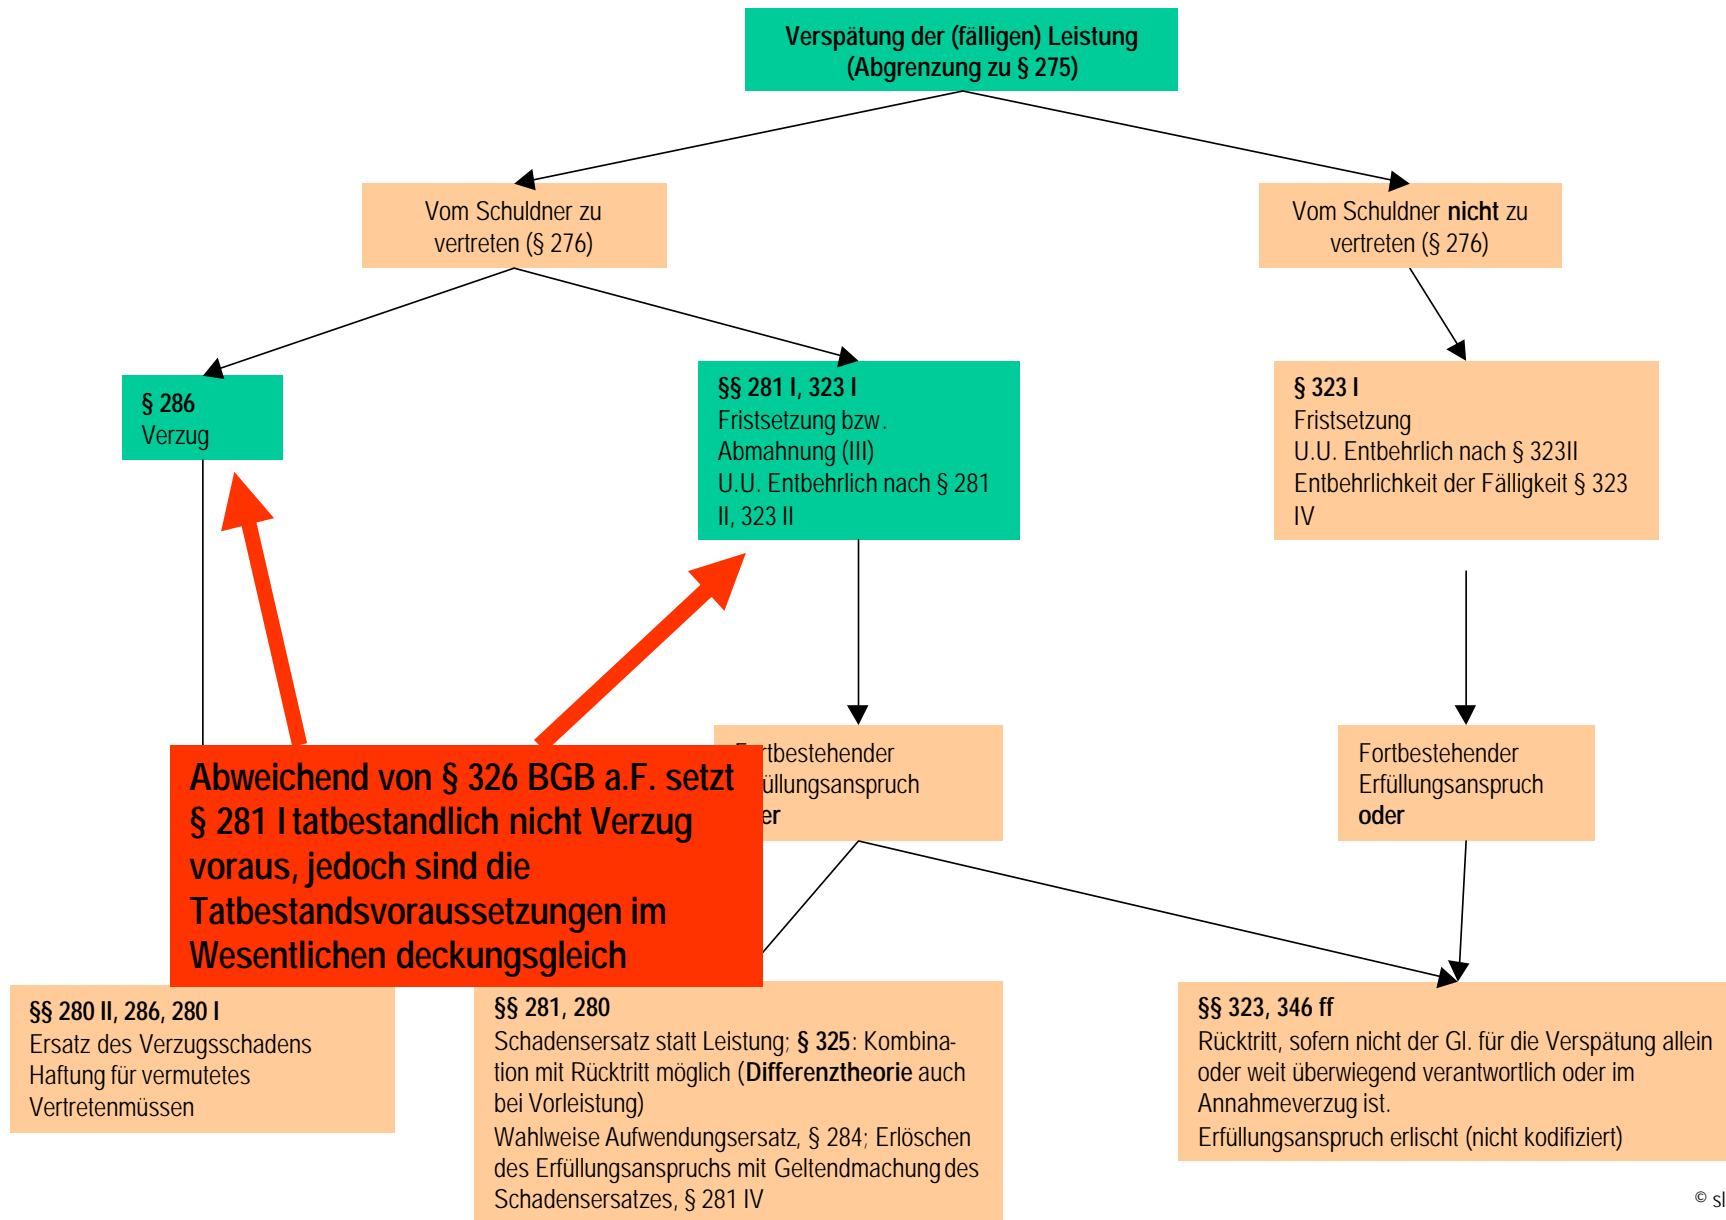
Verspätung der (fälligen) Leistung
(Abgrenzung zu § 275)

Vom Schuldner zu vertreten (§ 276)

Vom Schuldner **nicht** zu vertreten (§ 276)

§ 286
Verzug

§§ 281 I, 323 I
Fristsetzung bzw. Abmahnung (III)
U.U. Entbehrlich nach § 281 II, 323 II

§ 323 I
Fristsetzung
U.U. Entbehrlich nach § 323II
Entbehrlichkeit der Fälligkeit § 323 IV

Abweichend von § 326 BGB a.F. setzt § 281 I tatbestandlich nicht Verzug voraus, jedoch sind die Tatbestandsvoraussetzungen im Wesentlichen deckungsgleich

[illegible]tbestehender
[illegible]üllungsanspruch
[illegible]er

Fortbestehender
Erfüllungsanspruch
oder

§§ 280 II, 286, 280 I
Ersatz des Verzugsschadens
Haftung für vermutetes Vertretenmüssen

§§ 281, 280
Schadensersatz statt Leistung; **§ 325**: Kombination mit Rücktritt möglich (**Differenztheorie** auch bei Vorleistung)
Wahlweise Aufwendungsersatz, § 284; Erlöschen des Erfüllungsanspruchs mit Geltendmachung des Schadensersatzes, § 281 IV

§§ 323, 346 ff
Rücktritt, sofern nicht der Gl. für die Verspätung allein oder weit überwiegend verantwortlich oder im Annahmeverzug ist.
Erfüllungsanspruch erlischt (nicht kodifiziert)

© sl